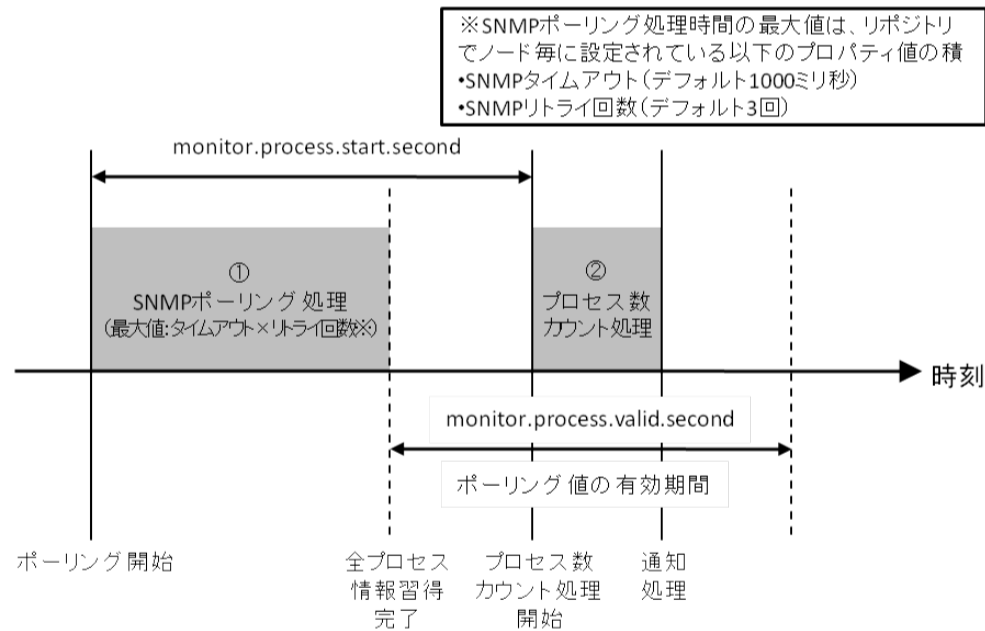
※SNMPポーリング処理時間の最大値は、リポジトリでノード毎に設定されている以下のプロパティ値の積
•SNMPタイムアウト(デフォルト1000ミリ秒)
•SNMPリトライ回数(デフォルト3回)

monitor.process.start.second

①
SNMPポーリング処理
(最大値:タイムアウト×リトライ回数※)

②
プロセス数
カウント処理

時刻

monitor.process.valid.second

ポーリング値の有効期間

ポーリング開始

全プロセス
情報習得
完了

プロセス数
カウント処理
開始

通知
処理